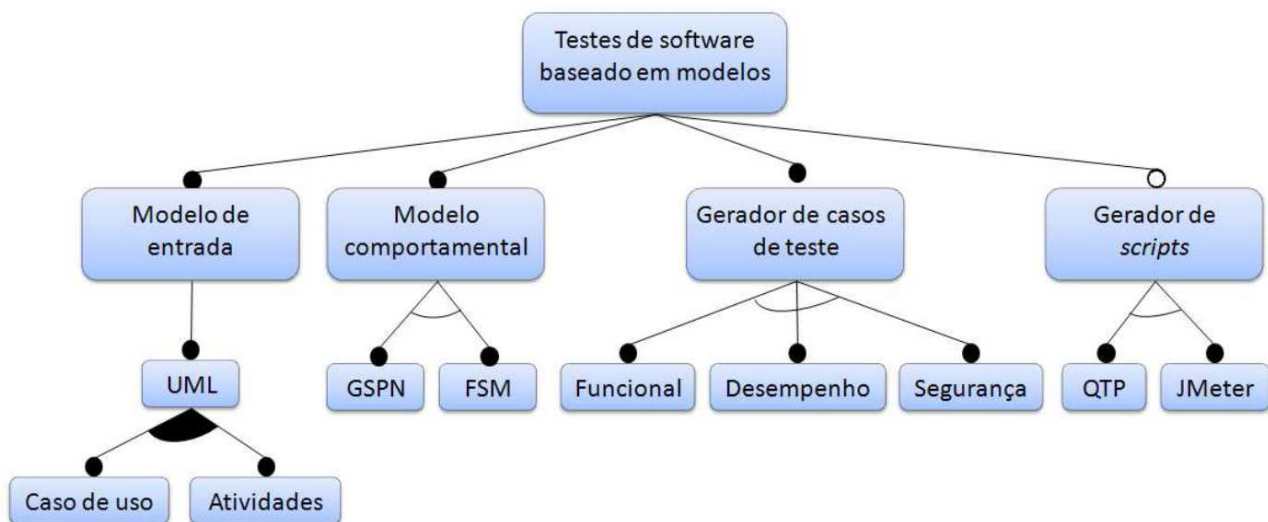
Testes de software baseado em modelos

Modelo de entrada

Modelo comportamental

Gerador de casos de teste

Gerador de *scripts*

UML

GSPN

FSM

Funcional

Desempenho

Segurança

QTP

JMeter

Caso de uso

Atividades